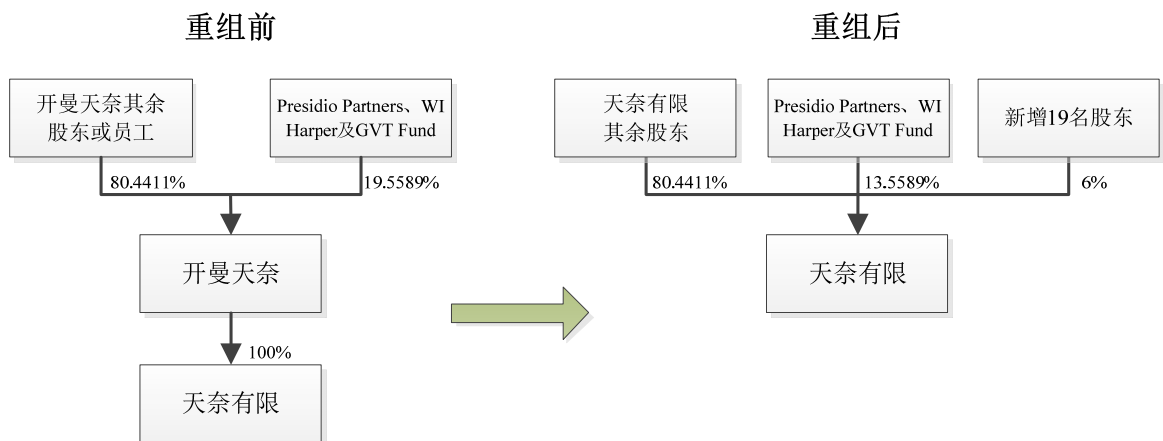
重组前

开曼天奈其余股东或员工

Presidio Partners、WI Harper及GVT Fund

80.4411%

19.5589%

开曼天奈

100%

天奈有限

重组后

天奈有限其余股东

Presidio Partners、WI Harper及GVT Fund

新增19名股东

80.4411%

13.5589%

6%

天奈有限